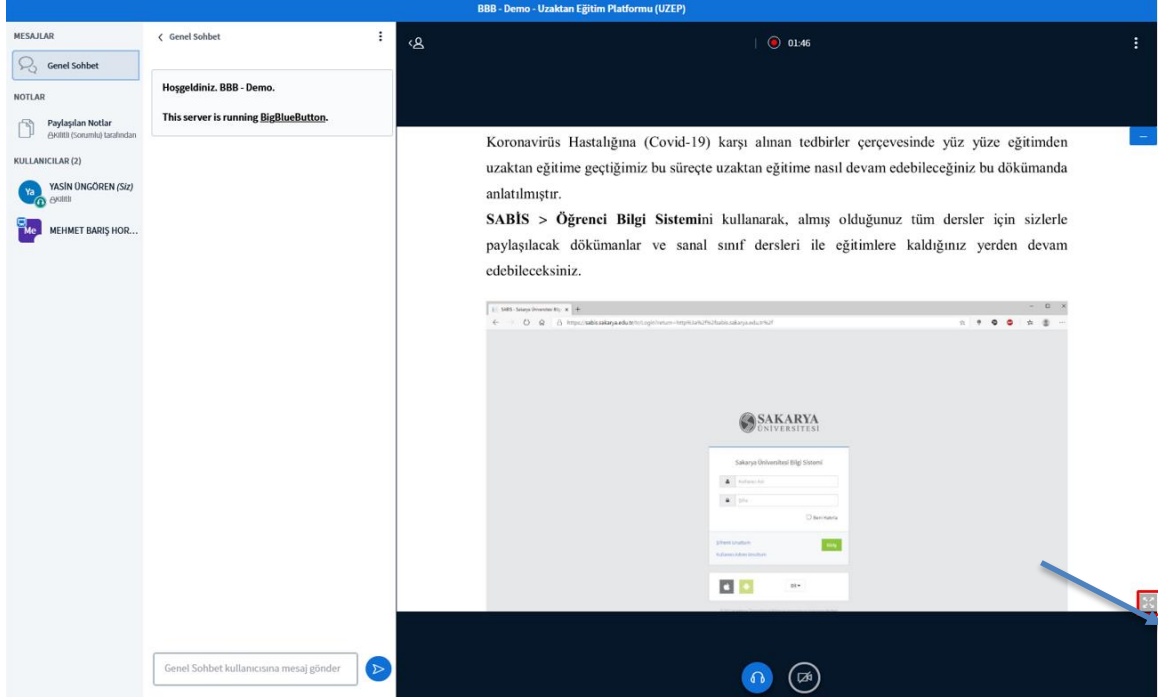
BBB - Demo - Uzaktan Eğitim Platformu (UZEP)

MESAJLAR
Genel Sohbet
NOTLAR
Paylaşılan Notlar
(Kilitli (Sorumlu) tarafından
KULLANICILAR (2)
Ya YASİN ÜNGÖREN (Siz)
Kilitli
Me MEHMET BARIŞ HOR...

< Genel Sohbet

Hoşgeldiniz. BBB - Demo.

This server is running BigBlueButton.

Genel Sohbet kullanıcısına mesaj gönder

01:46

Koronavirüs Hastalığına (Covid-19) karşı alınan tedbirler çerçevesinde yüz yüze eğitimden uzaktan eğitime geçtiğimiz bu süreçte uzaktan eğitime nasıl devam edebileceğiniz bu dökümanda anlatılmıştır.

SABİS > Öğrenci Bilgi Sistemini kullanarak, almış olduğunuz tüm dersler için sizlerle paylaşılacak dökümanlar ve sanal sınıf dersleri ile eğitimlere kaldığınız yerden devam edebileceksiniz.

SAKARYA ÜNİVERSİTESİ

Sakarya Üniversitesi Bilgi Sistemi

Giriş